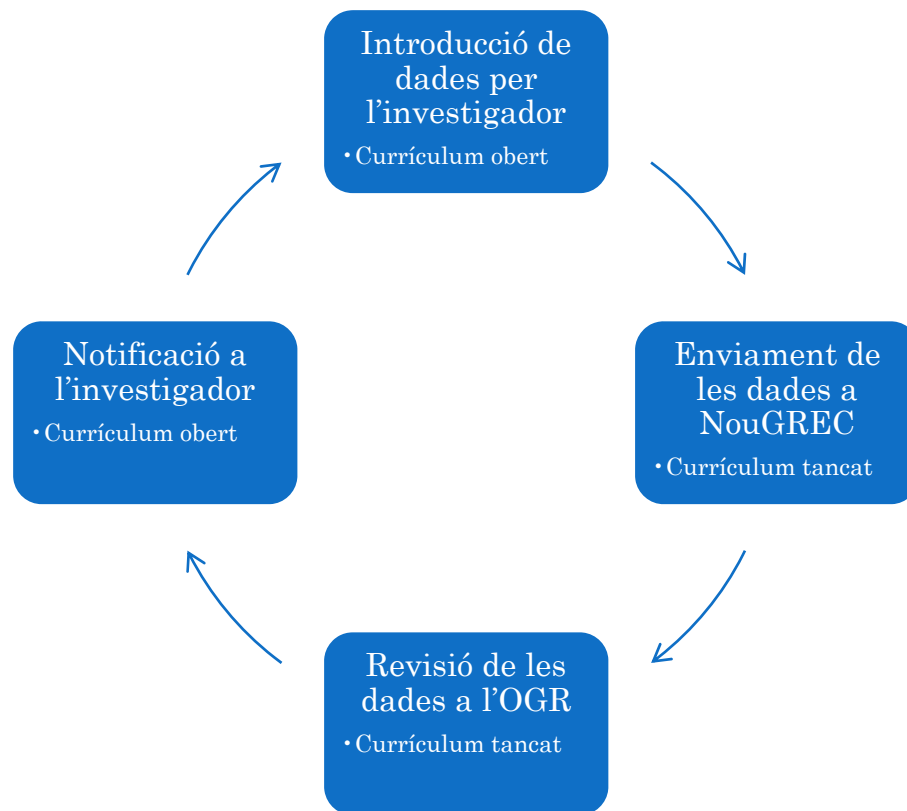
Introducció de dades per l’investigador
• Currículum obert

Enviament de les dades a NouGREC
• Currículum tancat

Revisió de les dades a l’OGR
• Currículum tancat

Notificació a l’investigador
• Currículum obert